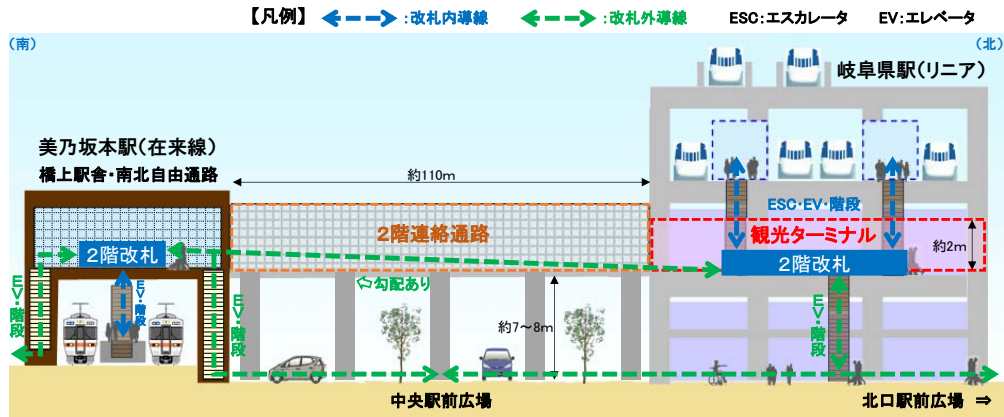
【凡例】 :改札内導線 :改札外導線 ESC:エスカレータ EV:エレベータ

(南)

(北)

岐阜県駅(リニア)

美乃坂本駅(在来線)
橋上駅舎・南北自由通路

約110m

ESC・EV・階段

2階連絡通路

観光ターミナル

約2m

2階改札

2階改札

EV・階段

EV・階段

EV・階段

EV・階段

勾配あり

約7~8m

中央駅前広場

北口駅前広場 ⇒